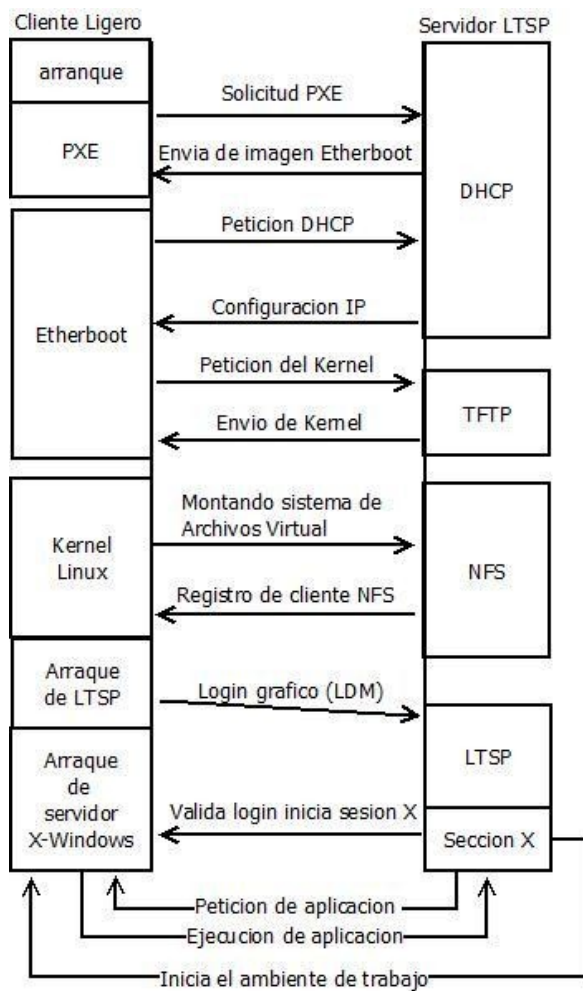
Cliente Ligero

Servidor LTSP

arranque

PXE

Solicitud PXE

Envia de imagen Etherboot

DHCP

Etherboot

Peticion DHCP

Configuracion IP

Peticion del Kernel

TFTP

Envio de Kemel

Kernel Linux

Montando sistema de Archivos Virtual

NFS

Registro de cliente NFS

Arraque de LTSP

Login grafico (LDM)

LTSP

Arraque de servidor X-Windows

Valida login inicia sesion X

Seccion X

Peticion de aplicacion

Ejecucion de aplicacion

Inicia el ambiente de trabajo